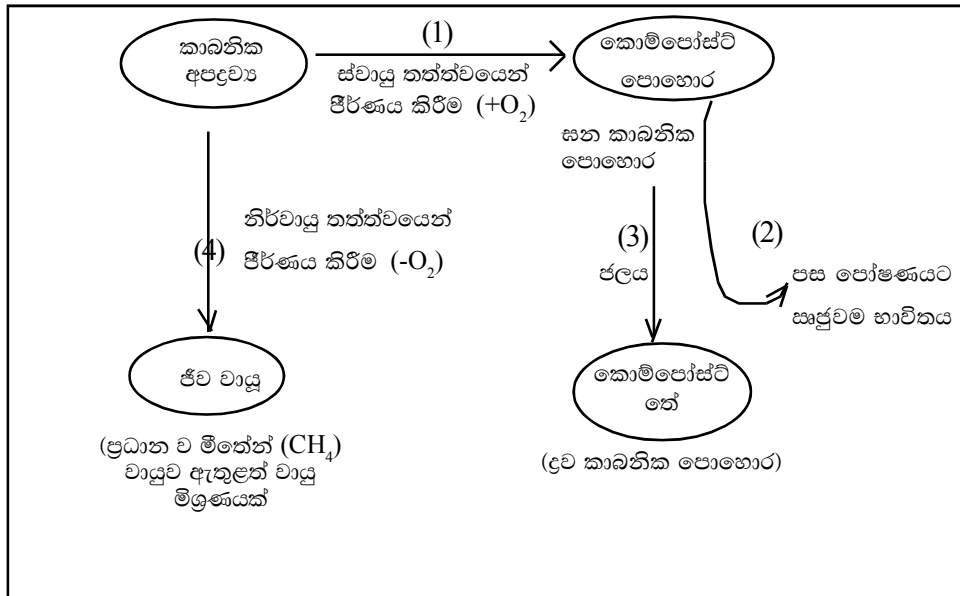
කාබනික අපද්‍රව්‍ය

(1)

ස්වායු තත්ත්වයෙන් ජීර්ණය කිරීම $(+O_2)$

කොම්පෝස්ට් පොහොර

සන කාබනික පොහොර

(2)

පස පෝෂණයට සෘජුවම භාවිතය

නිර්වායු තත්ත්වයෙන් ජීර්ණය කිරීම $(-O_2)$

(4)

(3)

ජලය

ජීව වායු

(ප්‍රධාන ව මීතේන් $(CH_4)$ වායුව ඇතුළත් වායු මිශ්‍රණයක්

කොම්පෝස්ට් තේ

(ද්‍රව කාබනික පොහොර)